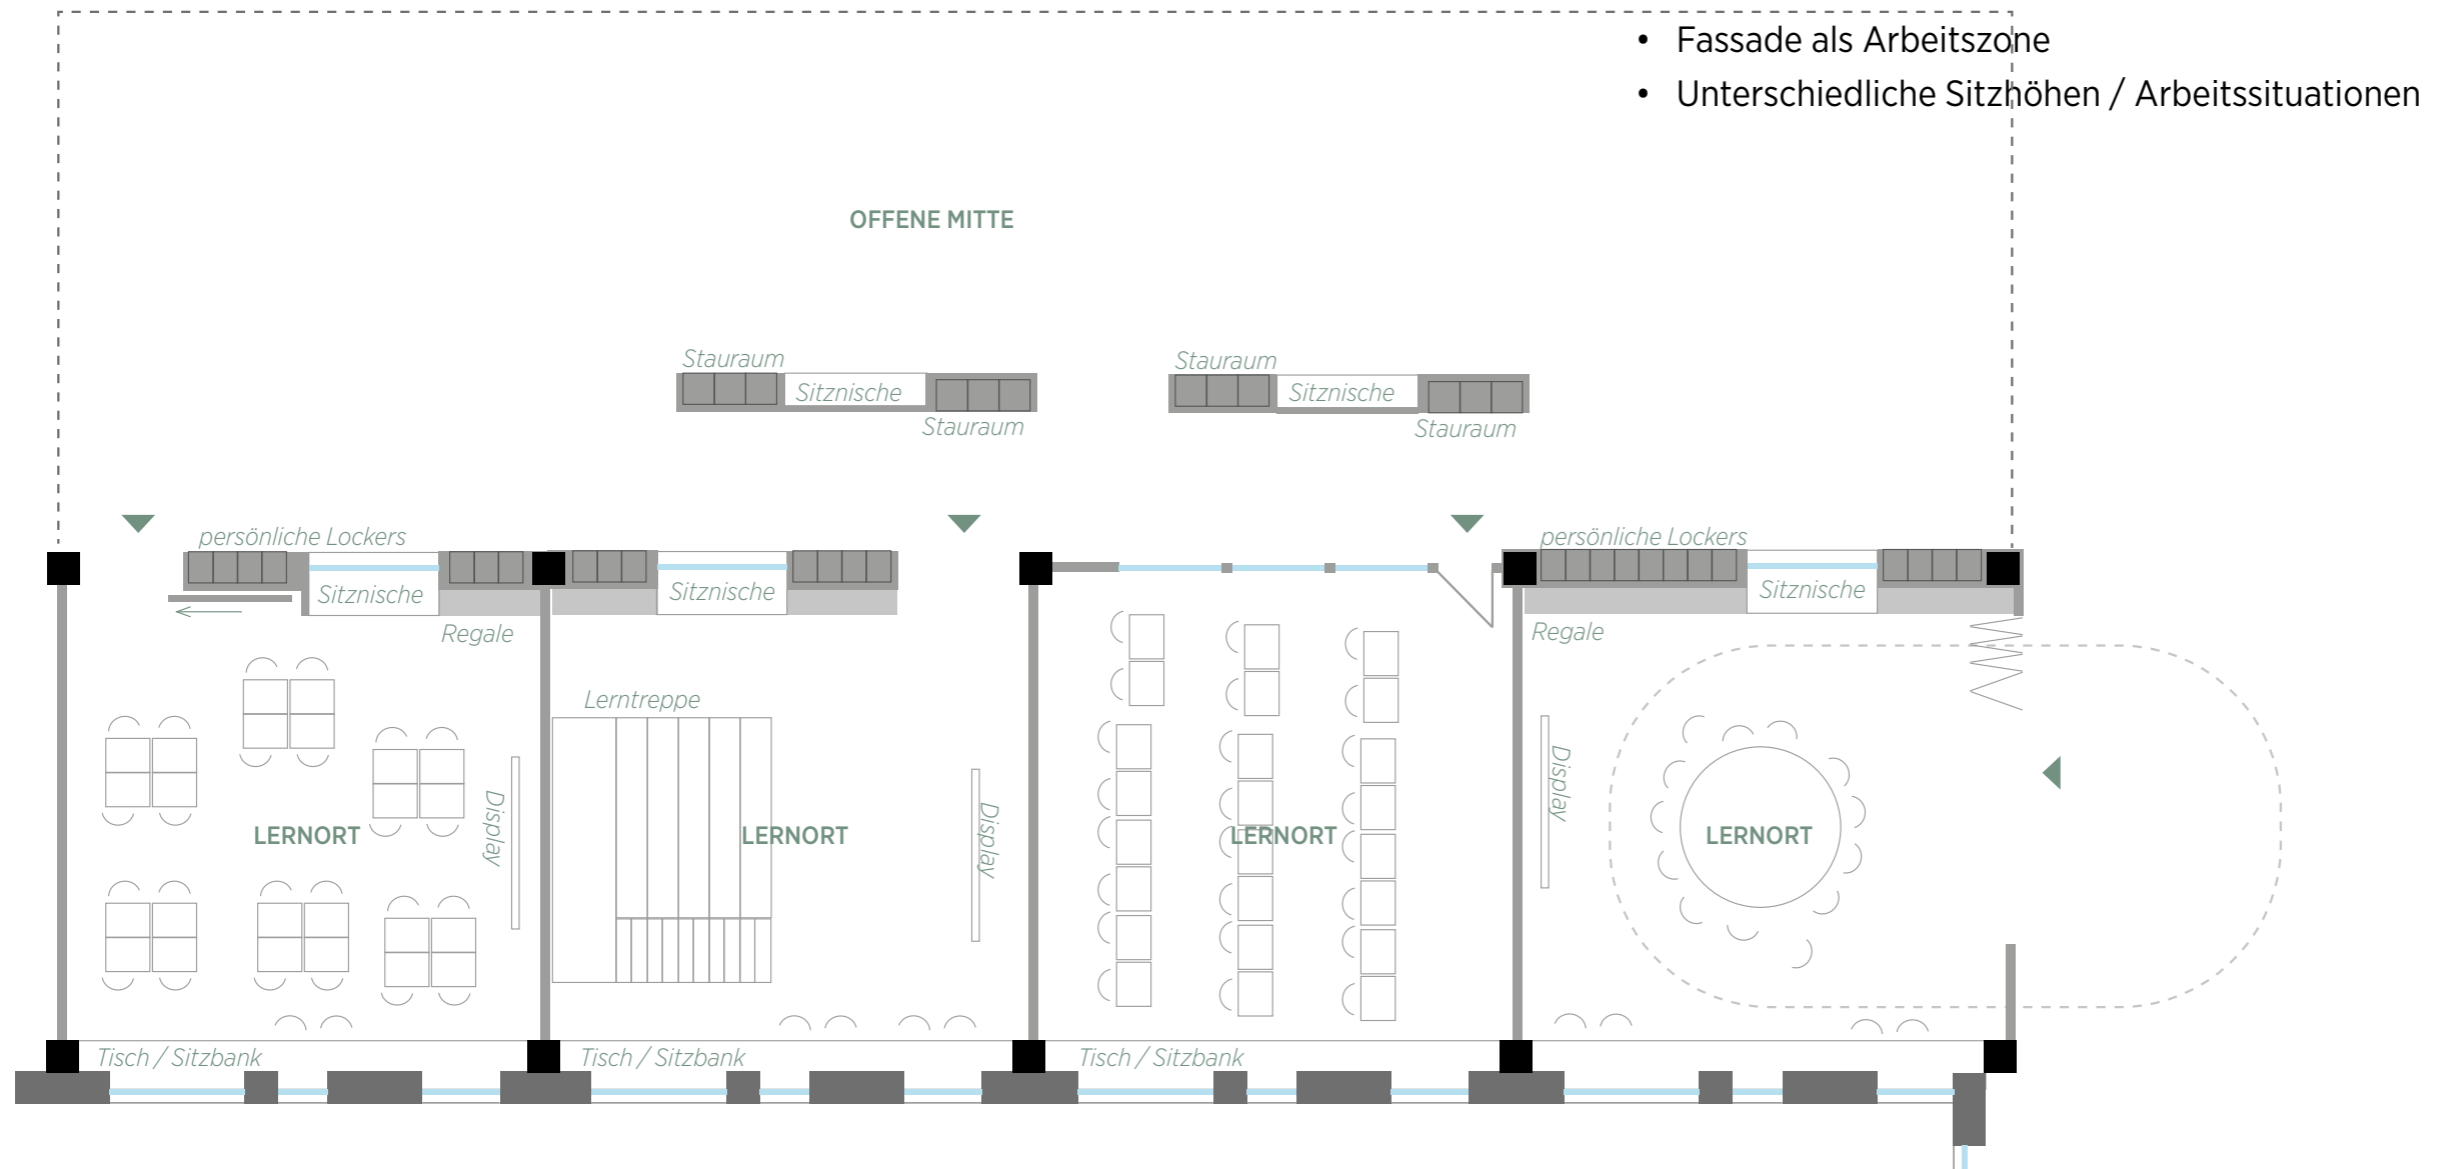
• Fassade als Arbeitszone
• Unterschiedliche Sitzhöhen / Arbeitssituationen

OFFENE MITTE

Stauraum
Sitznische
Stauraum

Stauraum
Sitznische
Stauraum

persönliche Lockers
Sitznische
Regale

Sitznische

persönliche Lockers
Sitznische
Regale

Lerntreppe

LERNORT
Display

LERNORT
Display

LERNORT

Display
LERNORT

Tisch / Sitzbank
Tisch / Sitzbank
Tisch / Sitzbank